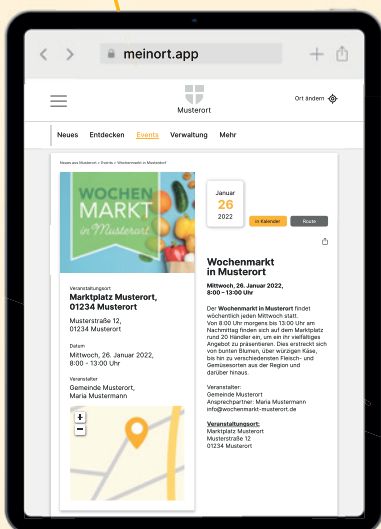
meinort.app

Musterort

Ort ändern

Neues Entdecken Events Verwaltung Mehr

Neues aus Musterort > Events > Wochenmarkt in Musterort

WOCHEN MARKT in Musterort

Januar
26
2022

In Kalender
Route

Wochenmarkt in Musterort

Mittwoch, 26. Januar 2022, 8:00 – 13:00 Uhr

Der Wochenmarkt in Musterort findet wöchentlich jeden Mittwoch statt. Von 8:00 Uhr morgens bis 13:00 Uhr am Nachmittag finden sich auf dem Marktplatz rund 20 Händler ein, um ein ihr vielfältiges Angebot zu präsentieren. Dies erstreckt sich von bunten Blumen, über würzigen Käse, bis hin zu verschiedensten Fleisch- und Gemüsesorten aus der Region und darüber hinaus.

Veranstalter:
Gemeinde Musterort
Ansprechpartner: Maria Mustermann
info@wochenmarkt-musterort.de

Veranstaltungsort:
Marktplatz Musterort
Musterstraße 12
01234 Musterort

Veranstaltungsort
Marktplatz Musterort, 01234 Musterort

Musterstraße 12,
01234 Musterort

Datum
Mittwoch, 26. Januar 2022,
8:00 - 13:00 Uhr

Veranstalter
Gemeinde Musterort,
Maria Mustermann

+
−